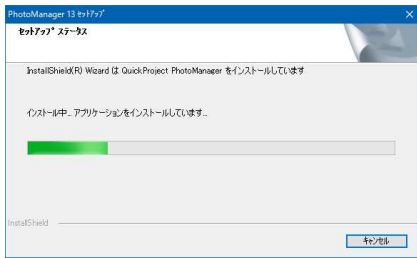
PhotoManager 13 セットアップ

セットアップ ステータス

InstallShield(R) Wizard は QuickProject PhotoManager をインストールしています

インストール中... アプリケーションをインストールしています...

InstallShield

キャンセル